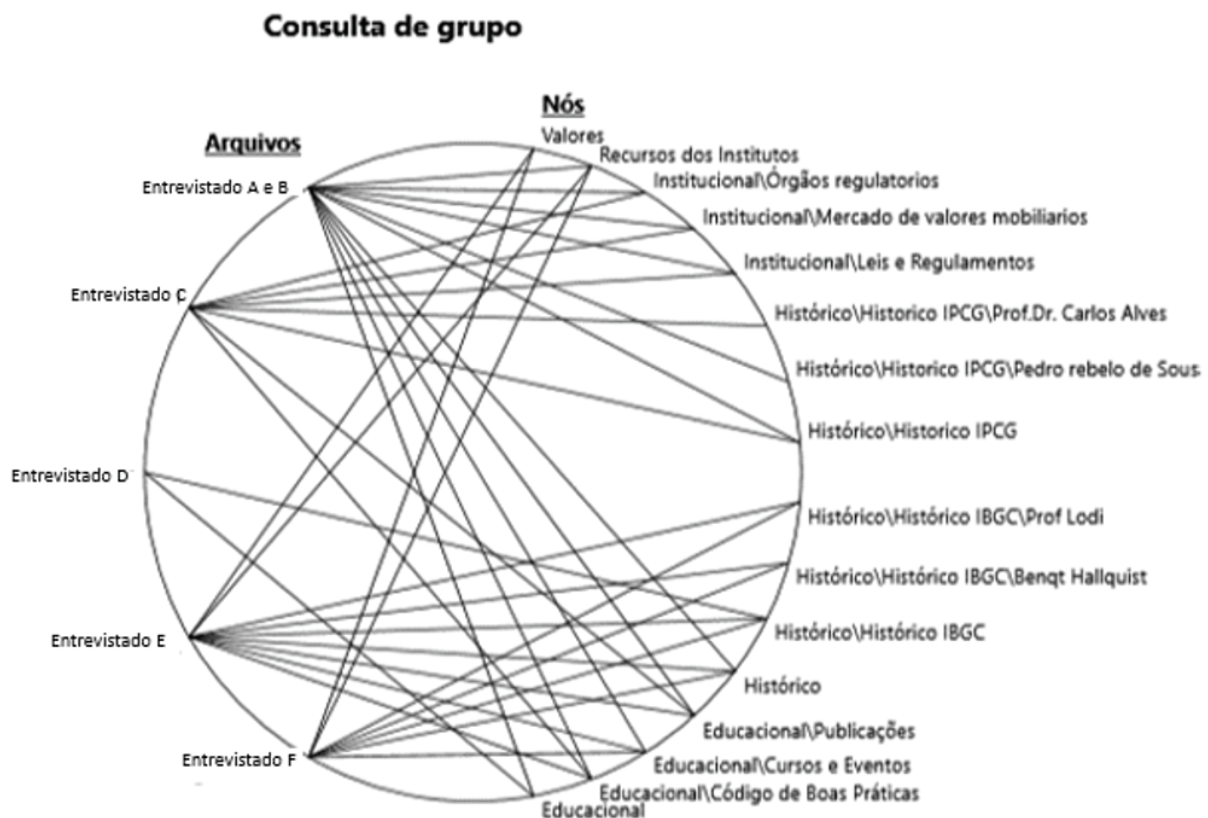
Consulta de grupo

Arquivos

Entrevistado A e B

Entrevistado C

Entrevistado D

Entrevistado E

Entrevistado F

Nós

Valores

Recursos dos Institutos

Institucional\Órgãos regulatorios

Institucional\Mercado de valores mobiliarios

Institucional\Leis e Regulamentos

Histórico\Historico IPCG\Prof.Dr. Carlos Alves

Histórico\Historico IPCG\Pedro rebelo de Sous

Histórico\Historico IPCG

Histórico\Histórico IBGC\Prof Lodi

Histórico\Histórico IBGC\Benqt Hallquist

Histórico\Histórico IBGC

Histórico

Educacional\Publicações

Educacional\Cursos e Eventos

Educacional\Código de Boas Práticas

Educacional